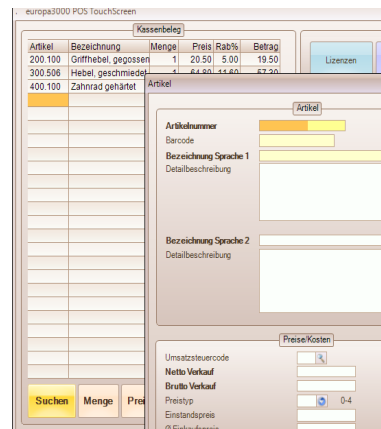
europa3000 POS TouchScreen

Kassenbeleg

| Artikel | Bezeichnung | Menge | Preis | Rab% | Betrag |
|---|---|---|---|---|---|
| 200.100 | Griffhebel, gegossen | 1 | 20.50 | 5.00 | 19.50 |
| 300.506 | Hebel, geschmiedet | 1 | 64.80 | 11.60 | 57.30 |
| 400.100 | Zahnrad gehärtet | | | | |

Lizenzen

Suchen
Menge
Prei

Artikel

Artikel

Artikelnummer
Barcode
Bezeichnung Sprache 1
Detailbeschreibung

Bezeichnung Sprache 2
Detailbeschreibung

Preise/Kosten

Umsatzsteuercode
Netto Verkauf
Brutto Verkauf
Preistyp
0-4
Einstandspreis
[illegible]